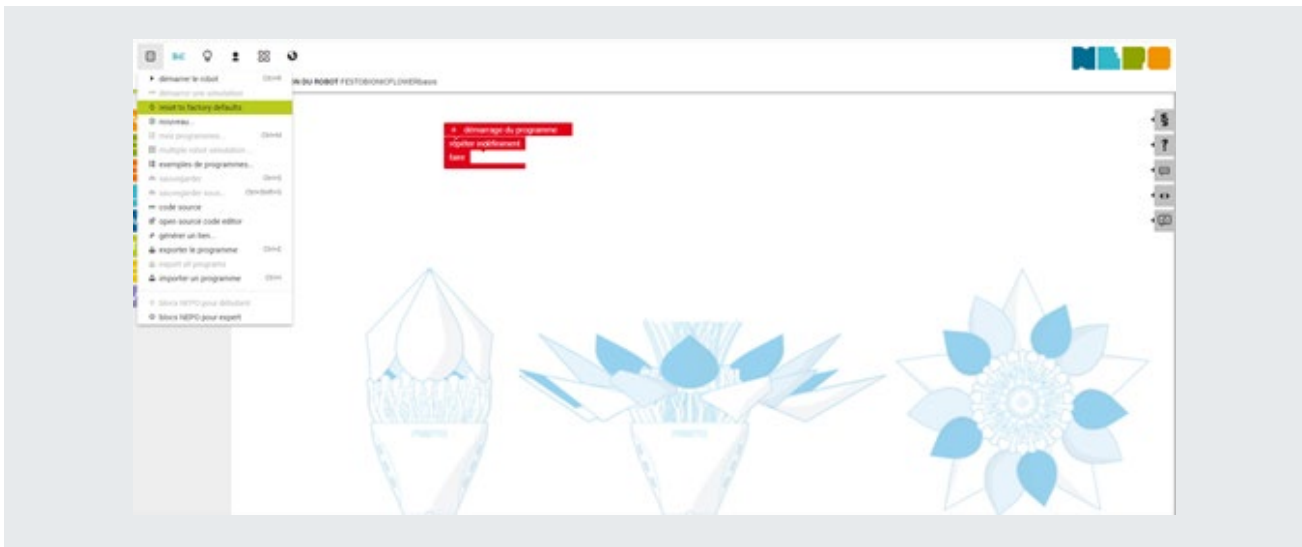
NEPO

démarrer le robot Ctrl+I
démarrer une simulation
reset to factory defaults
nouveau...
mes programmes... Ctrl+M
multiple robot simulation...
exemples de programmes...
sauvegarder Ctrl+S
sauvegarder sous... Ctrl+Shift+S
code source
open source code editor
générer un lien...
exporter le programme Ctrl+E
export all programs
importer un programme Ctrl+I
blocs NEPO pour débutant
blocs NEPO pour expert

ON DU ROBOT FESTOBIONICFLOWERbasis

démarrage du programme
répéter indéfiniment
faire

FESTO
FESTO